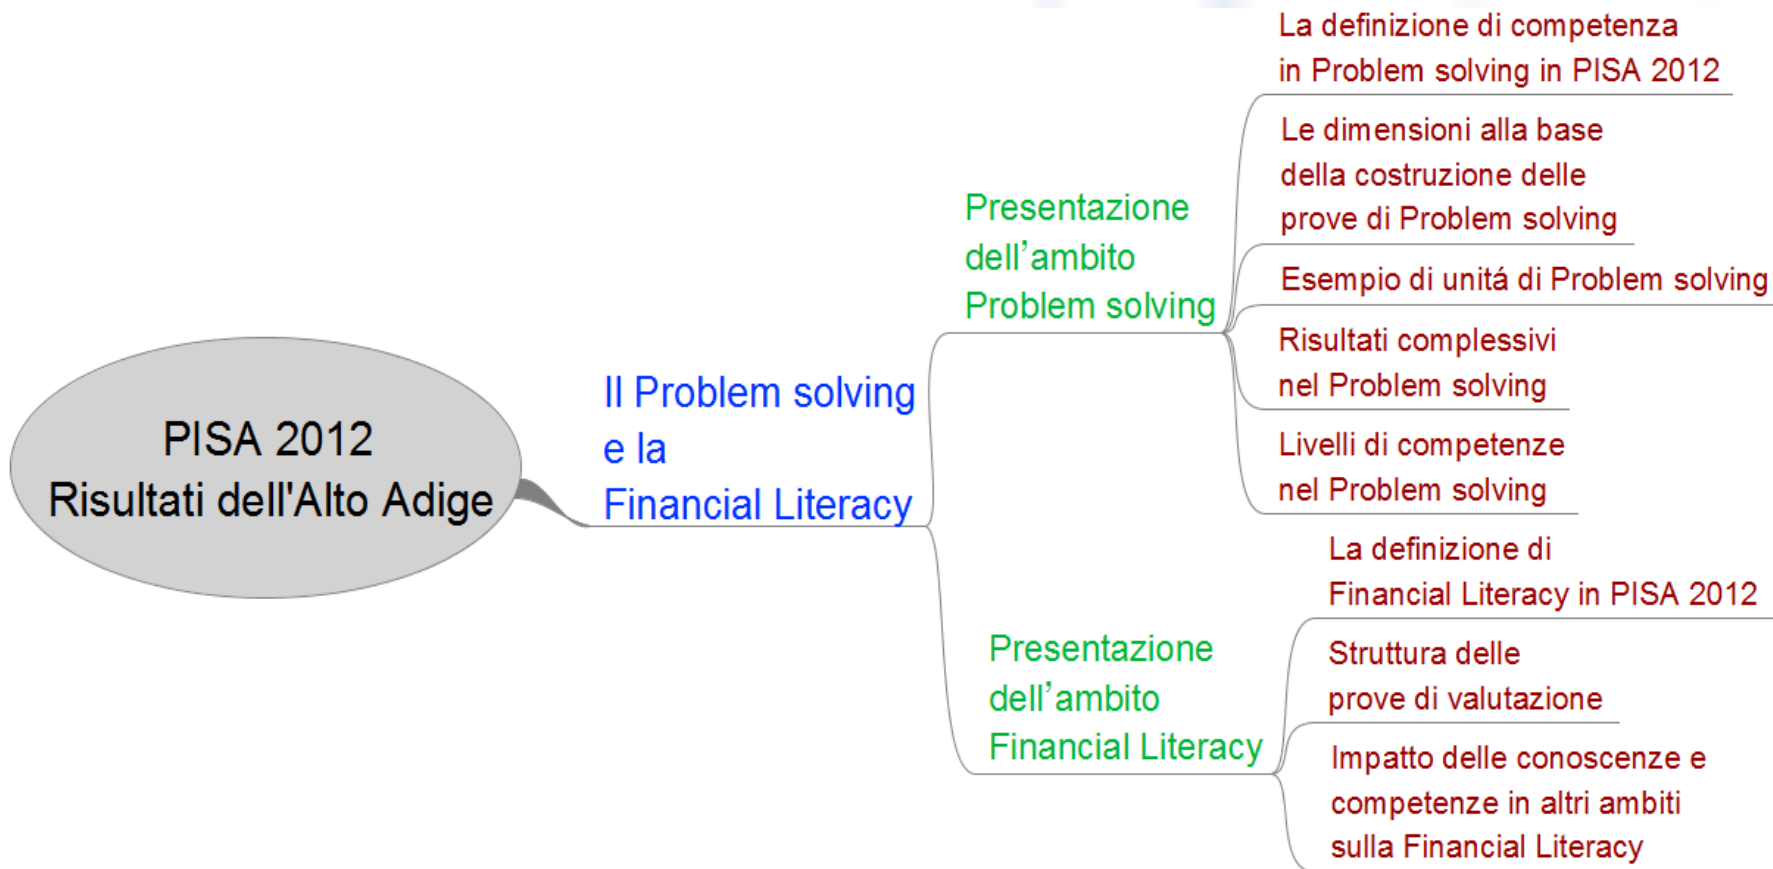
PISA 2012
Risultati dell'Alto Adige

Il Problem solving e la Financial Literacy

Presentazione dell’ambito Problem solving

La definizione di competenza in Problem solving in PISA 2012

Le dimensioni alla base della costruzione delle prove di Problem solving

Esempio di unitá di Problem solving

Risultati complessivi nel Problem solving

Livelli di competenze nel Problem solving

Presentazione dell’ambito Financial Literacy

La definizione di Financial Literacy in PISA 2012

Struttura delle prove di valutazione

Impatto delle conoscenze e competenze in altri ambiti sulla Financial Literacy